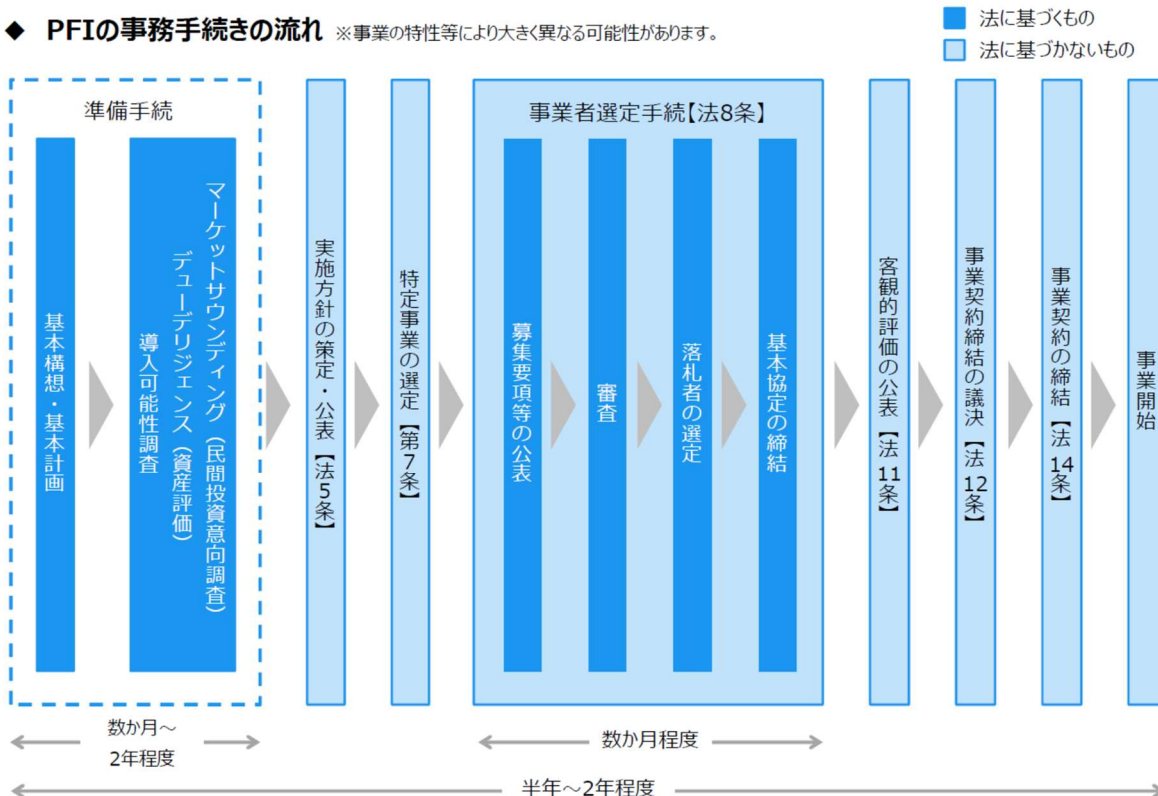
◆ PFIの事務手続きの流れ ※事業の特性等により大きく異なる可能性があります。

法に基づくもの
法に基づかないもの

準備手続

基本構想・基本計画

マーケットサウンディング（民間投資意向調査）
デューデリジェンス（資産評価）
導入可能性調査

実施方針の策定・公表【法5条】

特定事業の選定【第7条】

事業者選定手続【法8条】

募集要項等の公表

審査

落札者の選定

基本協定の締結

客観的評価の公表【法11条】

事業契約締結の議決【法12条】

事業契約の締結【法14条】

事業開始

数か月～2年程度

数か月程度

半年～2年程度